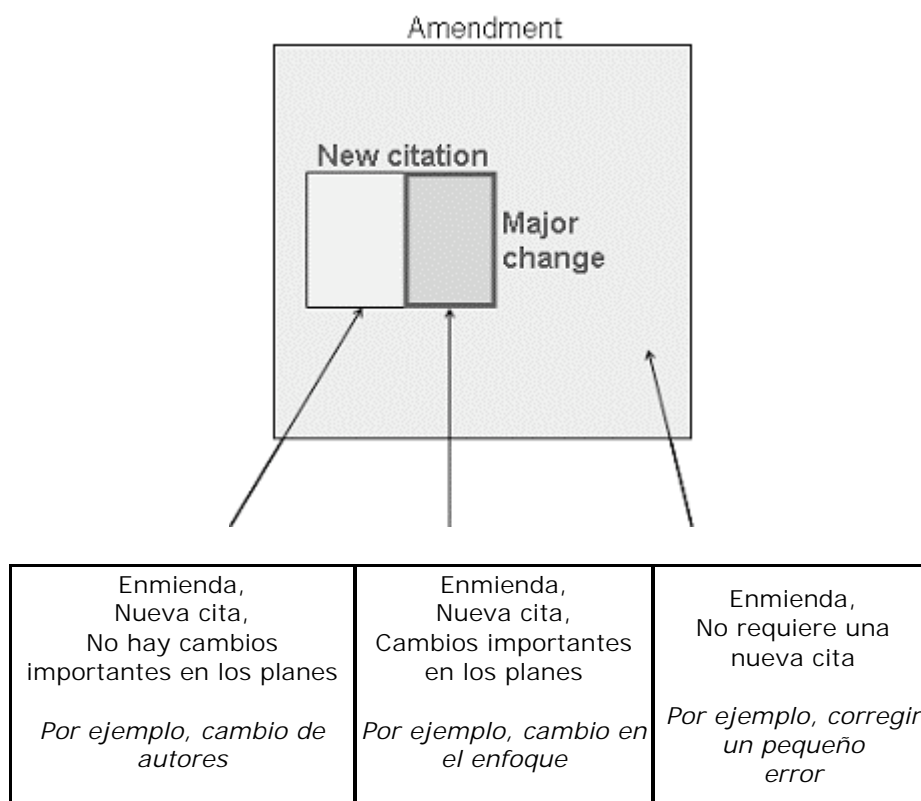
Amendment

New citation

Major change

| Enmienda, Nueva cita, No hay cambios importantes en los planes<br><br>*Por ejemplo, cambio de autores* | Enmienda, Nueva cita, Cambios importantes en los planes<br><br>*Por ejemplo, cambio en el enfoque* | Enmienda, No requiere una nueva cita<br><br>*Por ejemplo, corregir un pequeño error* |
|---|---|---|